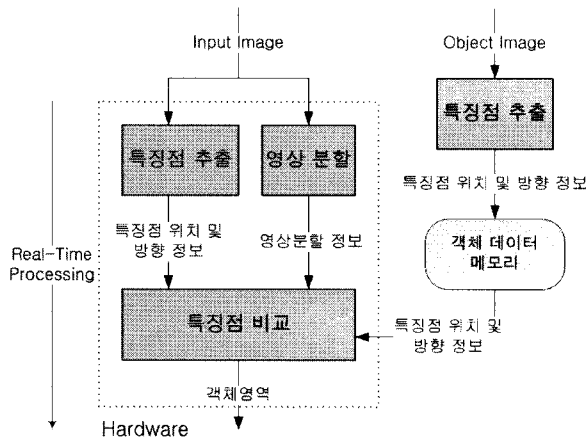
Input Image

Object Image

특징점 추출

영상 분할

특징점 추출

특징점 위치 및 방향 정보

Real-Time Processing

특징점 위치 및 방향 정보

영상분할 정보

객체 데이터 메모라

특징점 비교

특징점 위치 및 방향 정보

객체영역

Hardware